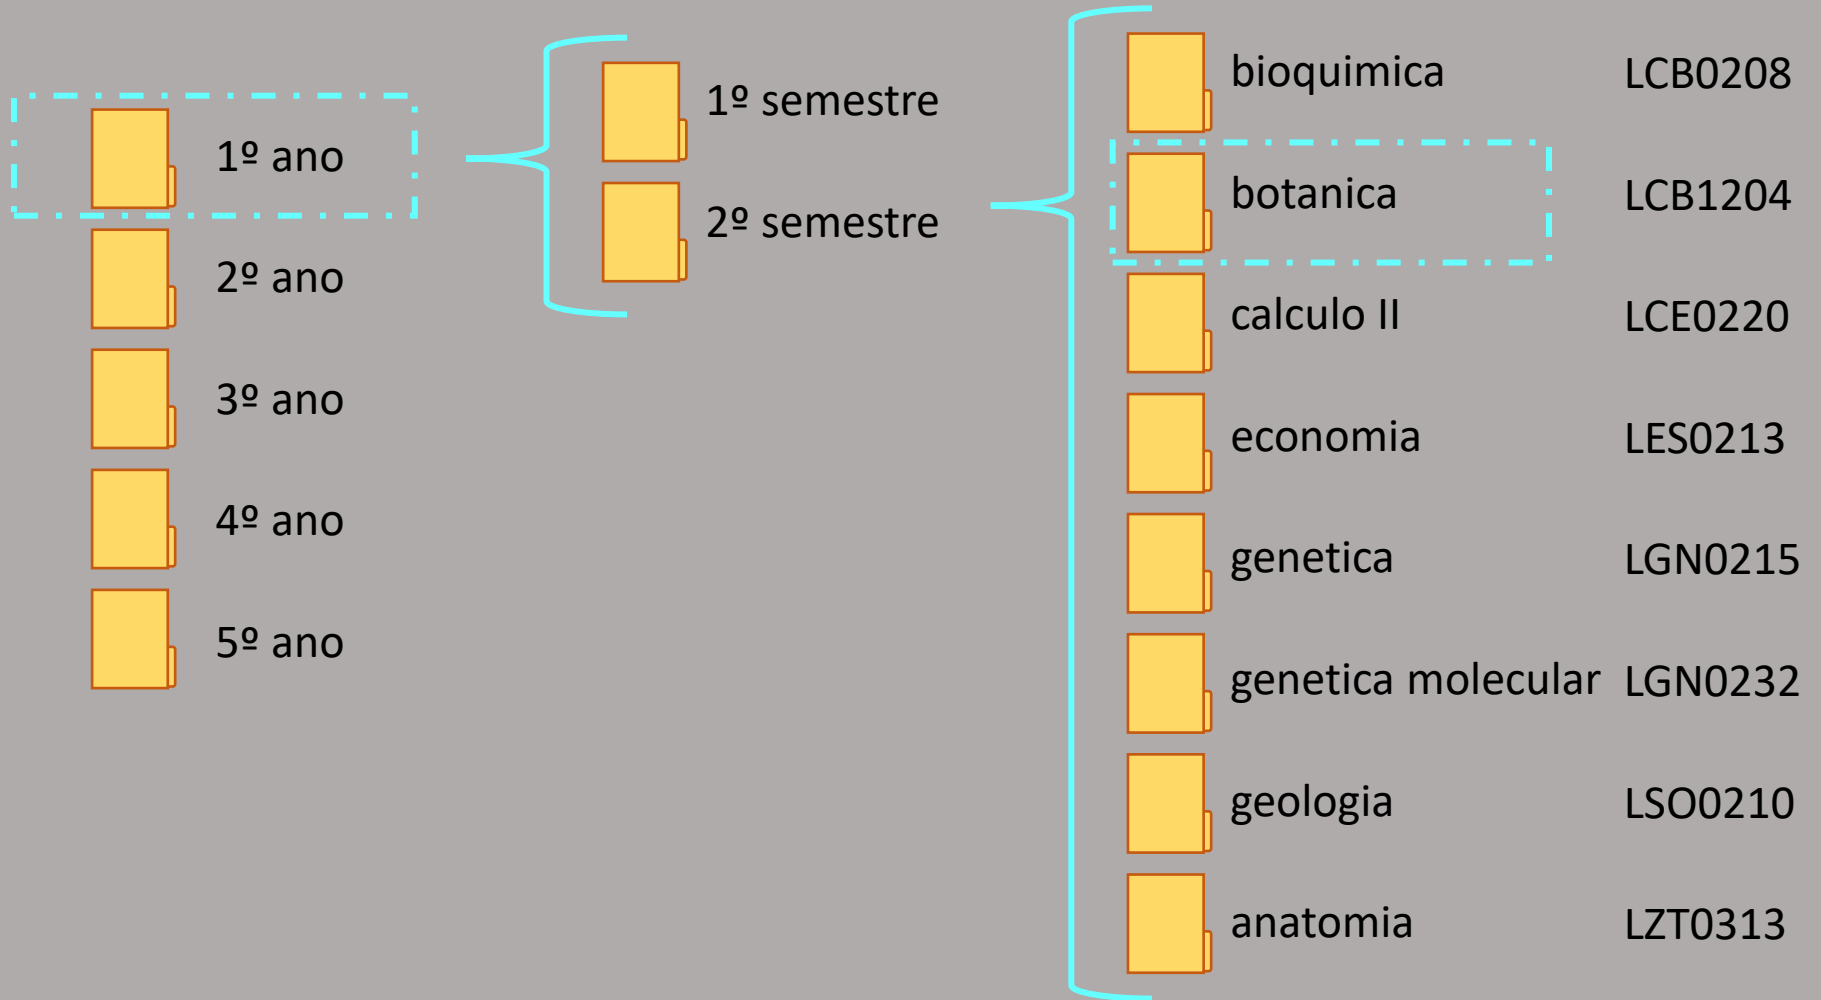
1º ano
2º ano
3º ano
4º ano
5º ano

1º semestre
2º semestre

| | |
|---|---|
| bioquimica | LCB0208 |
| botanica | LCB1204 |
| calculo II | LCE0220 |
| economia | LES0213 |
| genetica | LGN0215 |
| genetica molecular | LGN0232 |
| geologia | LSO0210 |
| anatomia | LZT0313 |